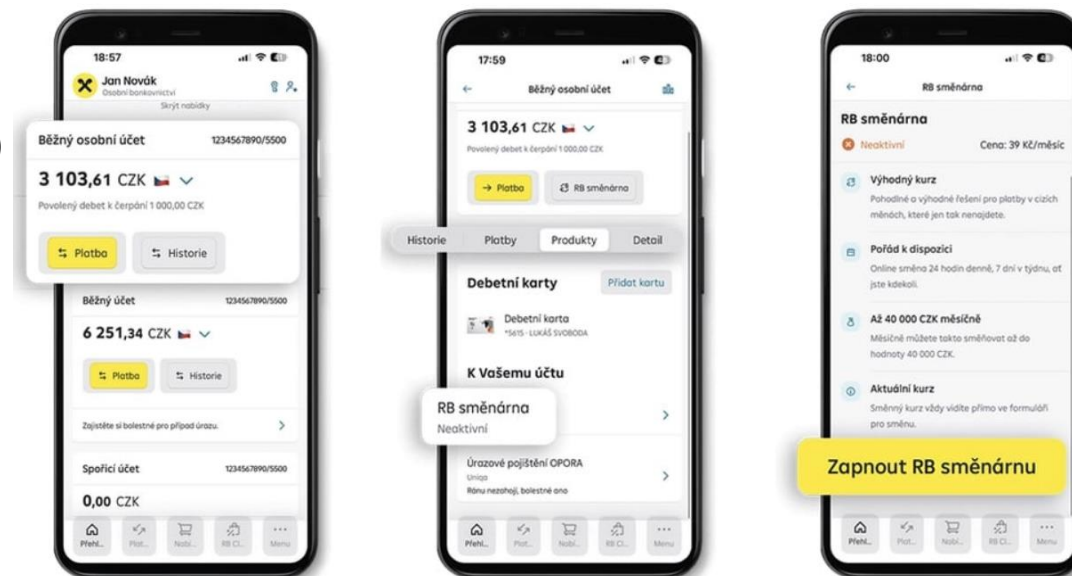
18:57

Jan Novák
Osobní bankovnictví
Skrýt nabídky

Běžný osobní účet 1234567890/5500

3 103,61 CZK

Povolený debet k čerpání 1 000,00 CZK

Platba Historie

Běžný účet 1234567890/5500

6 251,34 CZK

Platba Historie

Zajistěte si bolestné pro případ úrazu.

Spořicí účet 1234567890/5500

0,00 CZK

Přehl... Plat... Nabí... RB Cl... Menu

17:59

Běžný osobní účet

3 103,61 CZK

Povolený debet k čerpání 1 000,00 CZK

Platba RB směnárna

Historie Platby Produkty Detail

Debetní karty Přidat kartu

Debetní karta
*5615 · LUKÁŠ SVOBODA

K Vašemu účtu

RB směnárna
Neaktivní

Úrazové pojištění OPORA
Uniqa
Ránu nezahojí, bolestné ano

Přehl... Plat... Nabí... RB Cl... Menu

18:00

RB směnárna

RB směnárna

Neaktivní Cena: 39 Kč/měsíc

Výhodný kurz
Pohodlné a výhodné řešení pro platby v cizích měnách, které jen tak nenajdete.

Pořád k dispozici
Online směna 24 hodin denně, 7 dní v týdnu, ať jste kdekoli.

Až 40 000 CZK měsíčně
Měsíčně můžete takto směňovat až do hodnoty 40 000 CZK.

Aktuální kurz
Směnný kurz vždy vidíte přímo ve formuláři pro směnu.

Zapnout RB směnárnu

Přehl... Plat... Nabí... RB Cl... Menu